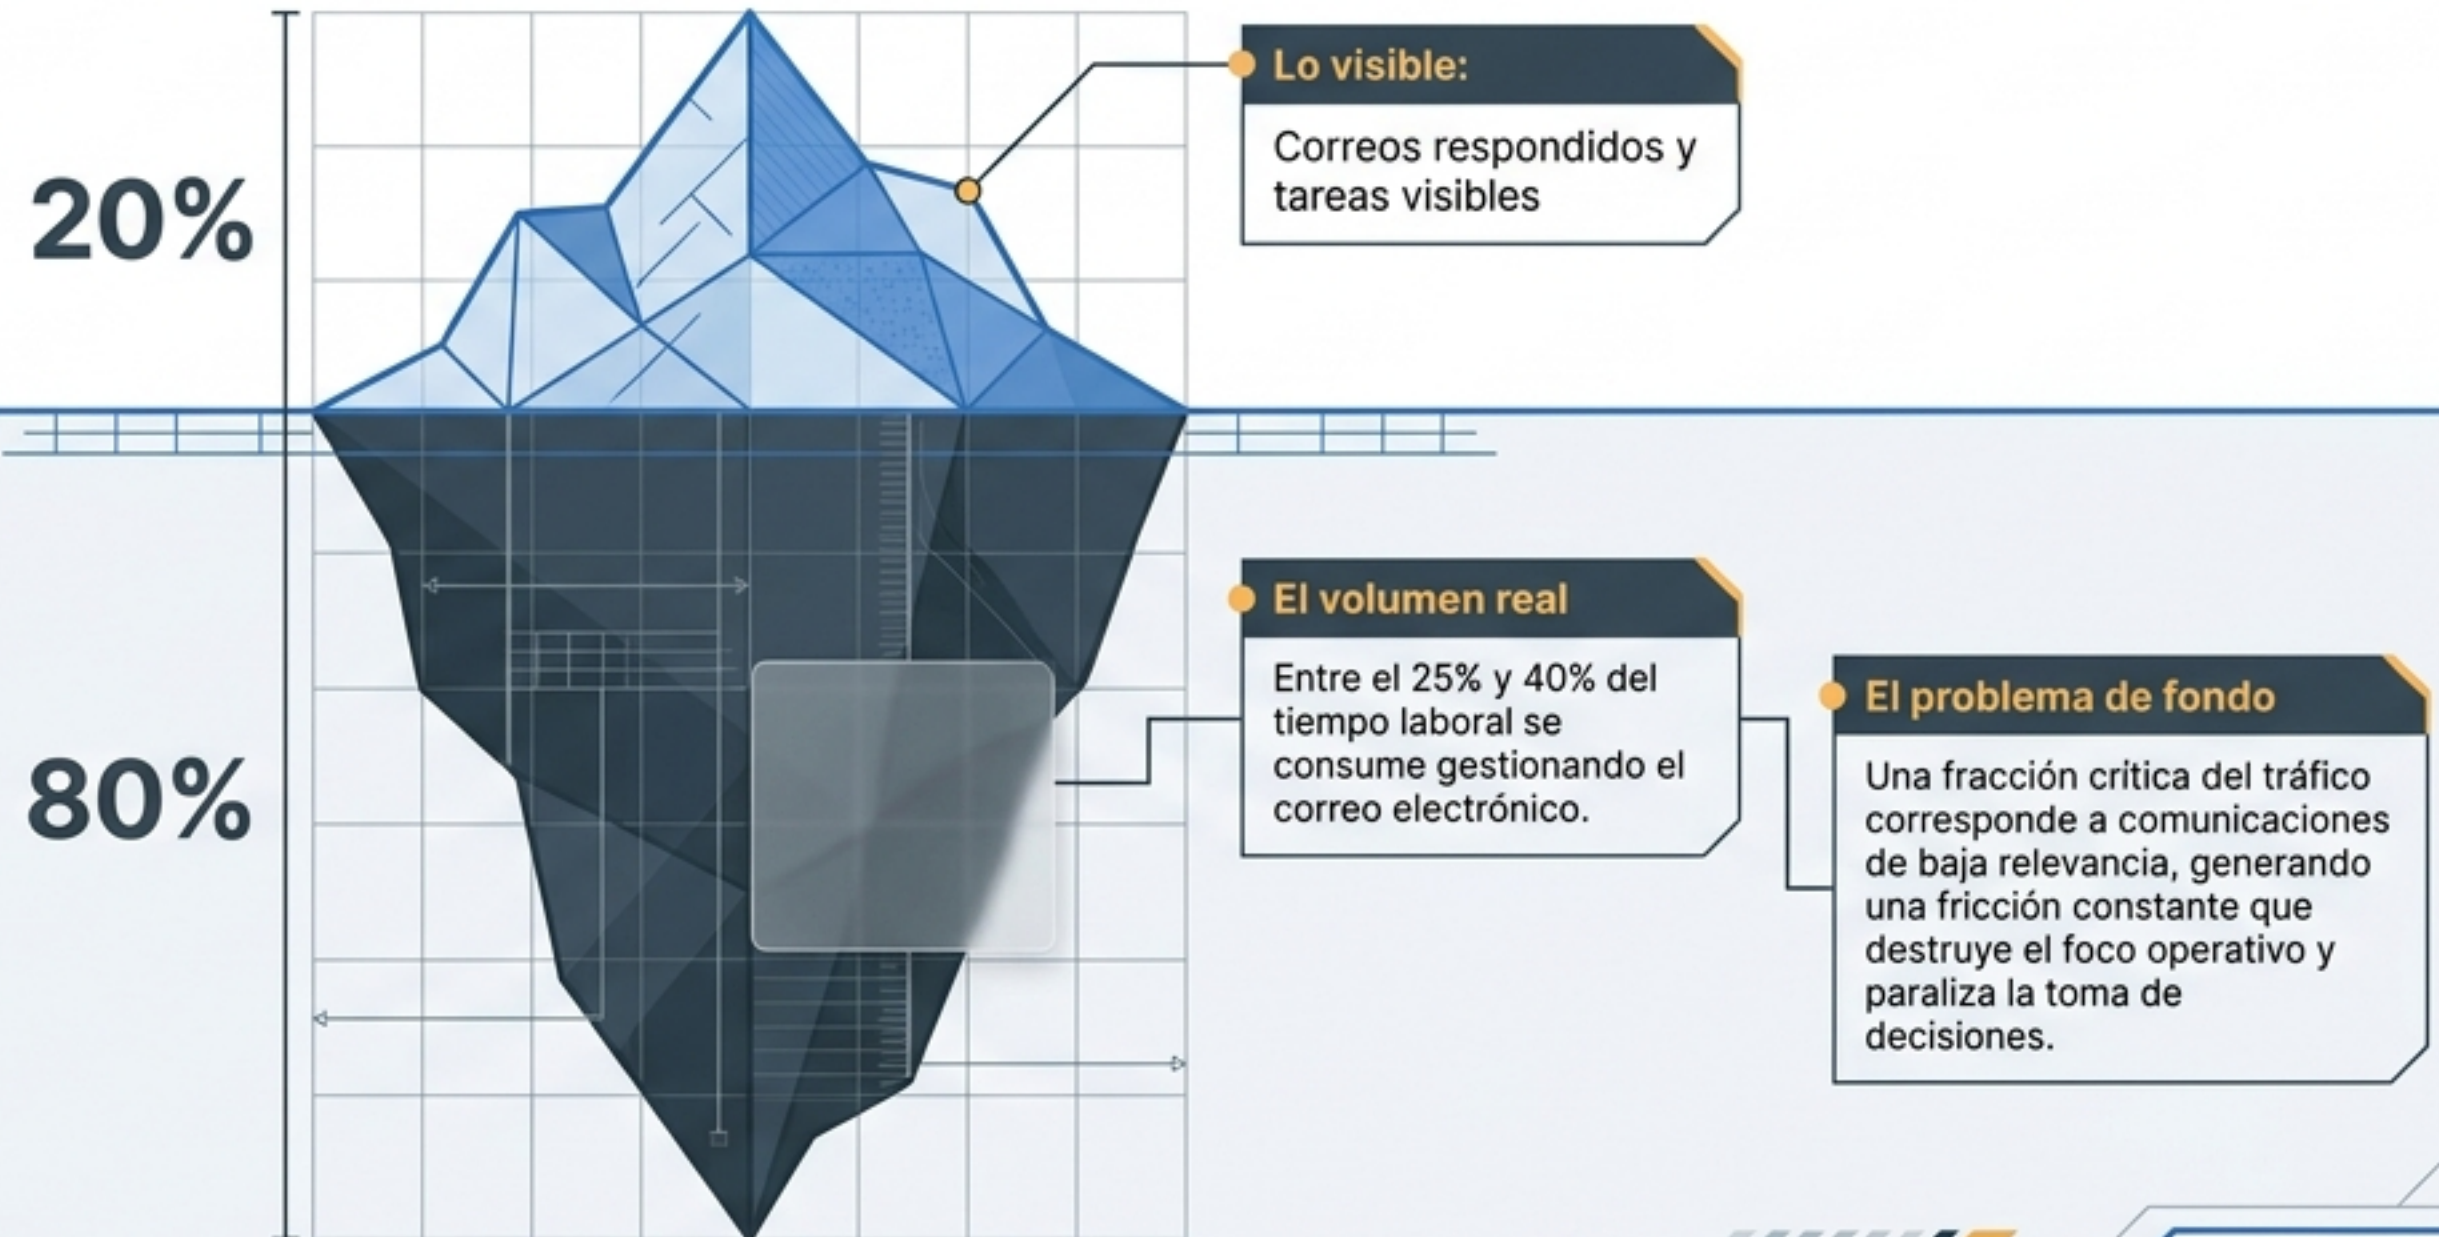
20%

80%

Lo visible:

Correos respondidos y tareas visibles

El volumen real

Entre el 25% y 40% del tiempo laboral se consume gestionando el correo electrónico.

El problema de fondo

Una fracción crítica del tráfico corresponde a comunicaciones de baja relevancia, generando una fricción constante que destruye el foco operativo y paraliza la toma de decisiones.